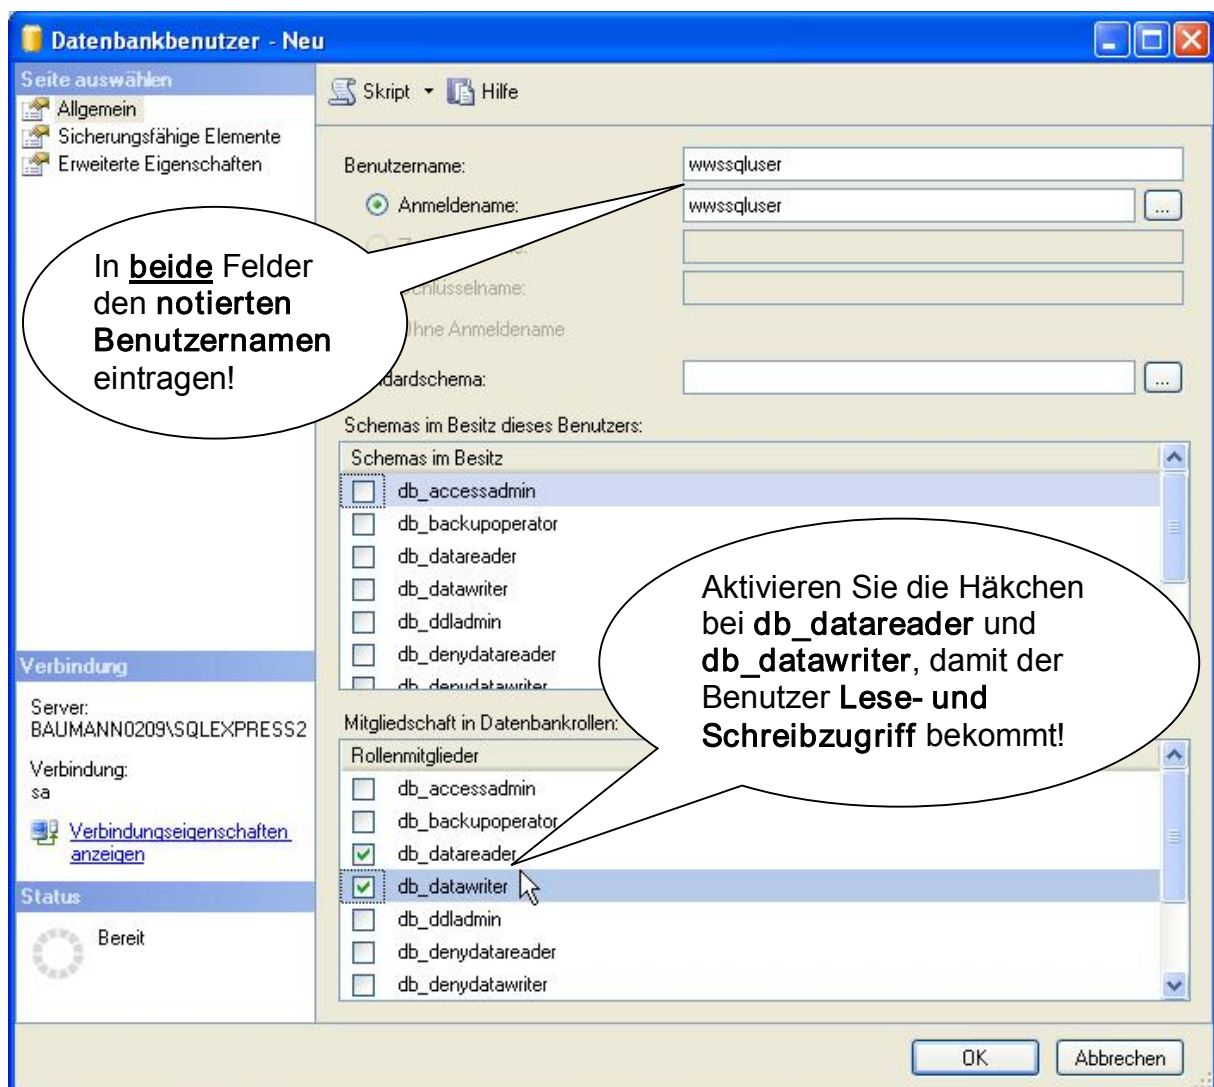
Datenbankbenutzer - Neu

Seite auswählen
Allgemein
Sicherungsfähige Elemente
Erweiterte Eigenschaften

Skript
Hilfe

Benutzername: wwssqluser
Anmeldename: wwssqluser
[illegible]
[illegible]chlusselname:
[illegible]hne Anmeldename
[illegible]dardschema:

In beide Felder den notierten Benutzernamen eintragen!

Schemas im Besitz dieses Benutzers:

Schemas im Besitz
db_accessadmin
db_backupoperator
db_datareader
db_datawriter
db_ddladmin
db_denydatareader
db_denydatawriter

Aktivieren Sie die Häkchen bei db_datareader und db_datawriter, damit der Benutzer Lese- und Schreibzugriff bekommt!

Verbindung
Server:
BAUMANN0209\SQLEXPRESS2
Verbindung:
sa
Verbindungseigenschaften anzeigen

Mitgliedschaft in Datenbankrollen:
Rollenmitglieder
db_accessadmin
db_backupoperator
db_datareader
db_datawriter
db_ddladmin
db_denydatareader
db_denydatawriter

Status
Bereit

OK
Abbrechen